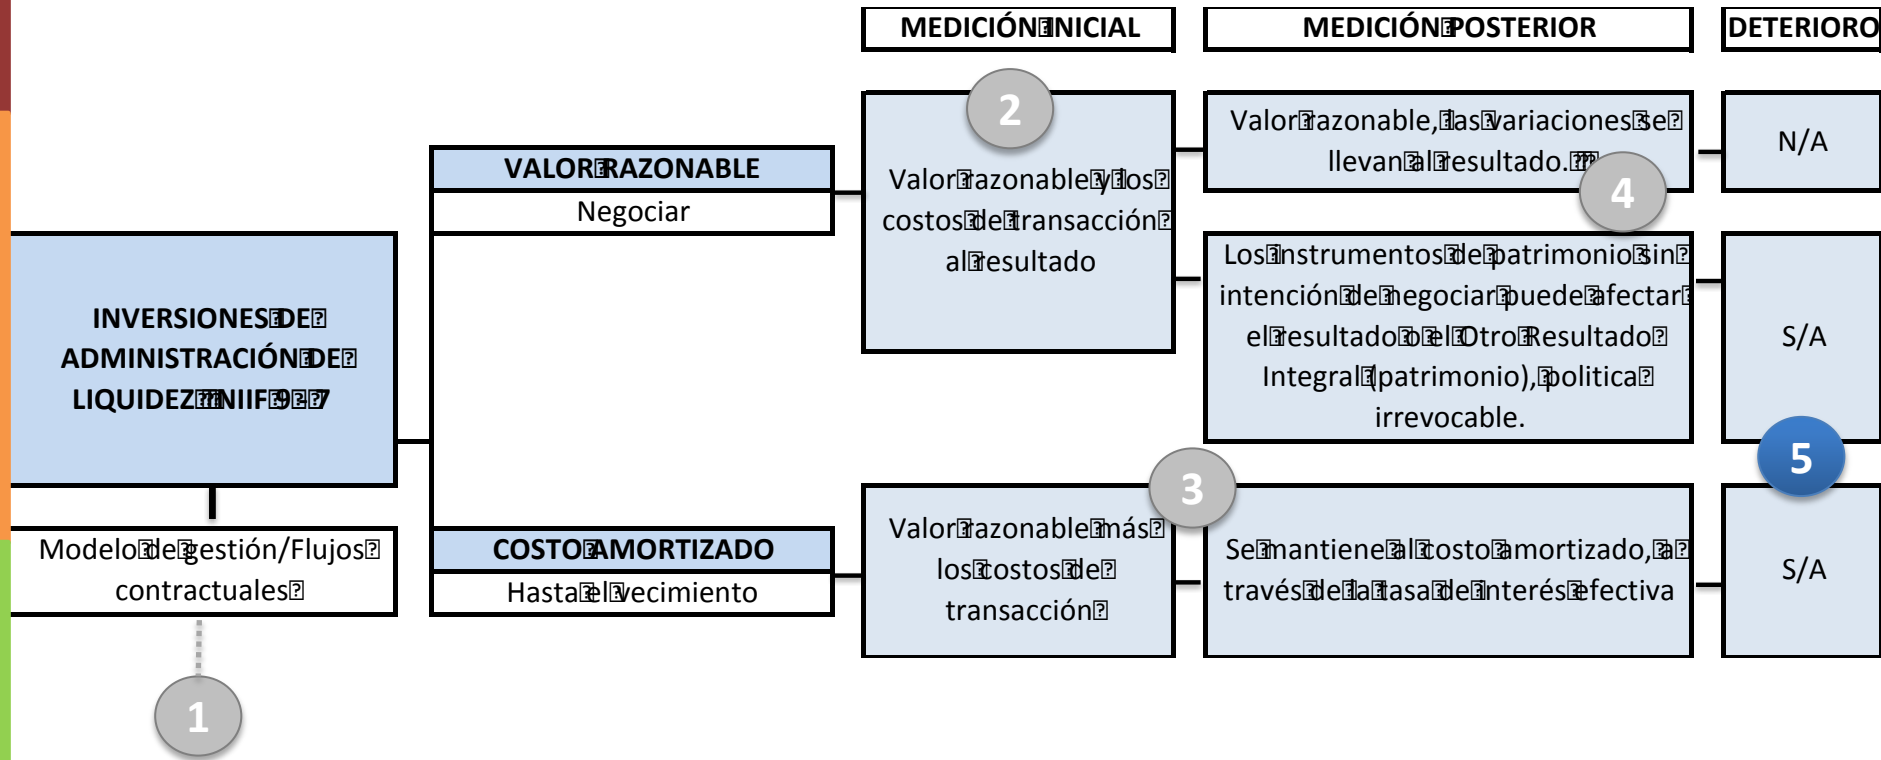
MEDICIÓN INICIAL

MEDICIÓN POSTERIOR

DETERIORO

2

VALOR RAZONABLE

Negociar

Valor razonable y los costos de transacción al resultado

Valor razonable, las variaciones se llevan al resultado.

4

N/A

Los instrumentos de patrimonio sin intención de negociar puede afectar el resultado o el Otro Resultado Integral (patrimonio), politica irrevocable.

S/A

INVERSIONES DE ADMINISTRACIÓN DE LIQUIDEZ NIIF 9 27

5

3

COSTO AMORTIZADO

Hasta el vecimiento

Valor razonable más los costos de transacción

Se mantiene al costo amortizado, a través de la tasa de interés efectiva

S/A

Modelo de gestión/Flujos contractuales

1